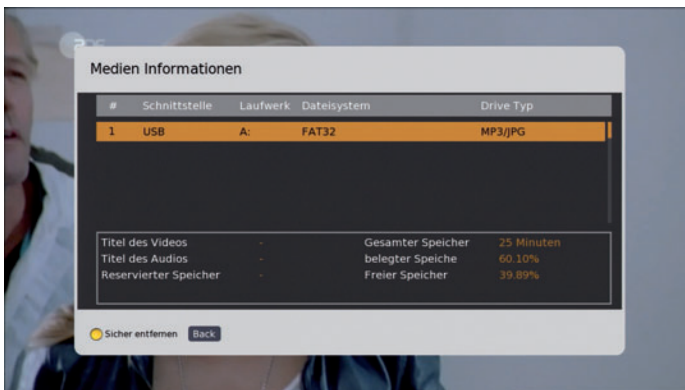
2DF

Medien Informationen

| # | Schnittstelle | Laufwerk | Dateisystem | Drive Typ |
|---|---|---|---|---|
| 1 | USB | A: | FAT32 | MP3/JPG |

Titel des Videos - Gesamter Speicher 25 Minuten
Titel des Audios - belegter Speiche 60.10%
Reservierter Speicher - Freier Speicher 39.89%

Sicher entfernen Back